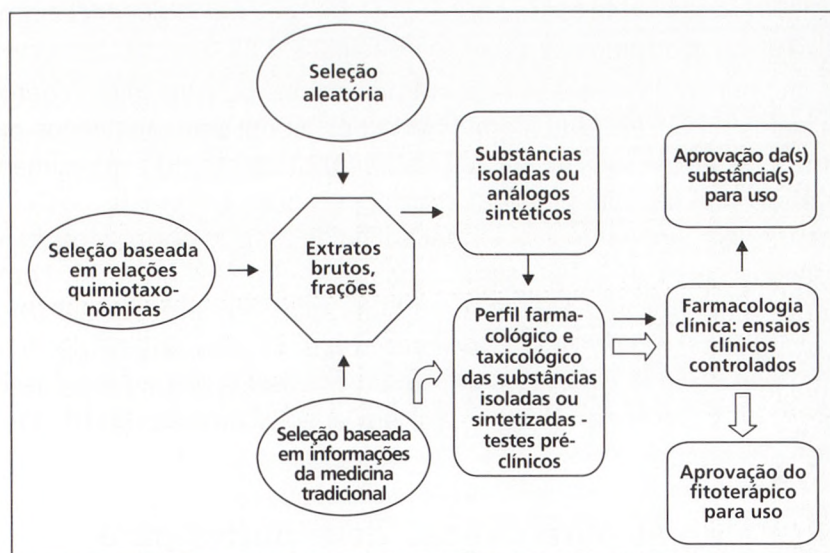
Seleção aleatória

Seleção baseada em relações quimiotaxonômicas

Extratos brutos, frações

Seleção baseada em informações da medicina tradicional

Substâncias isoladas ou análogos sintéticos

Perfil farmacológico e taxicológico das substâncias isoladas ou sintetizadas - testes pré-clínicos

Aprovação da(s) substância(s) para uso

Farmacologia clínica: ensaios clínicos controlados

Aprovação do fitoterápico para uso